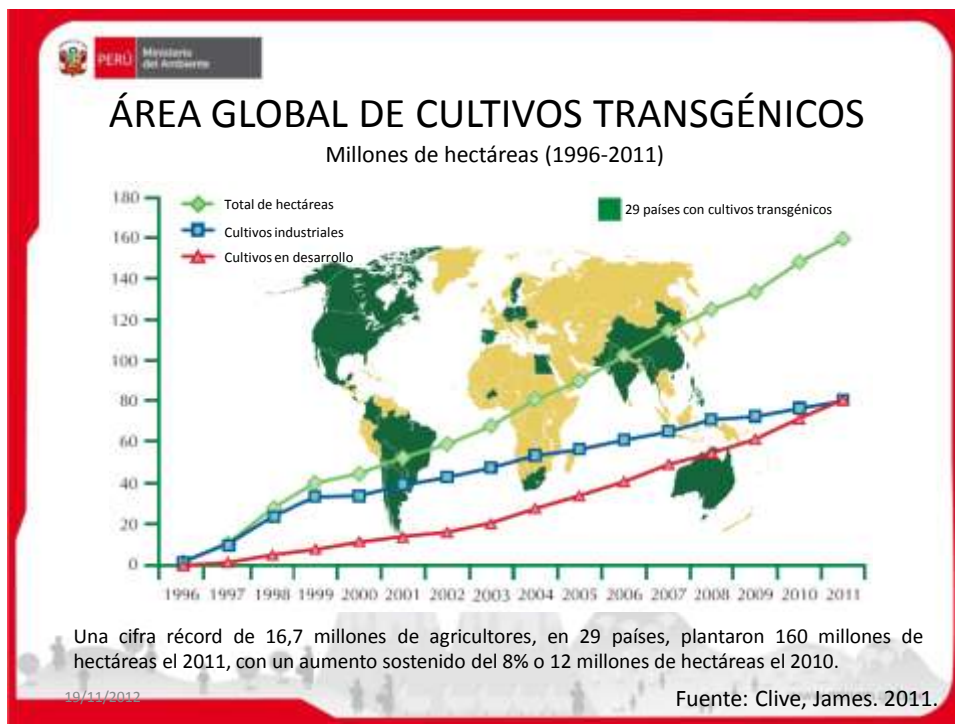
PERÚ Ministerio del Ambiente

ÁREA GLOBAL DE CULTIVOS TRANSGÉNICOS

Millones de hectáreas (1996-2011)

Total de hectáreas
Cultivos industriales
Cultivos en desarrollo

29 países con cultivos transgénicos

180
160
140
120
100
80
60
40
20
0

1996 1997 1998 1999 2000 2001 2002 2003 2004 2005 2006 2007 2008 2009 2010 2011

Una cifra récord de 16,7 millones de agricultores, en 29 países, plantaron 160 millones de hectáreas el 2011, con un aumento sostenido del 8% o 12 millones de hectáreas el 2010.

19/11/2012

Fuente: Clive, James. 2011.